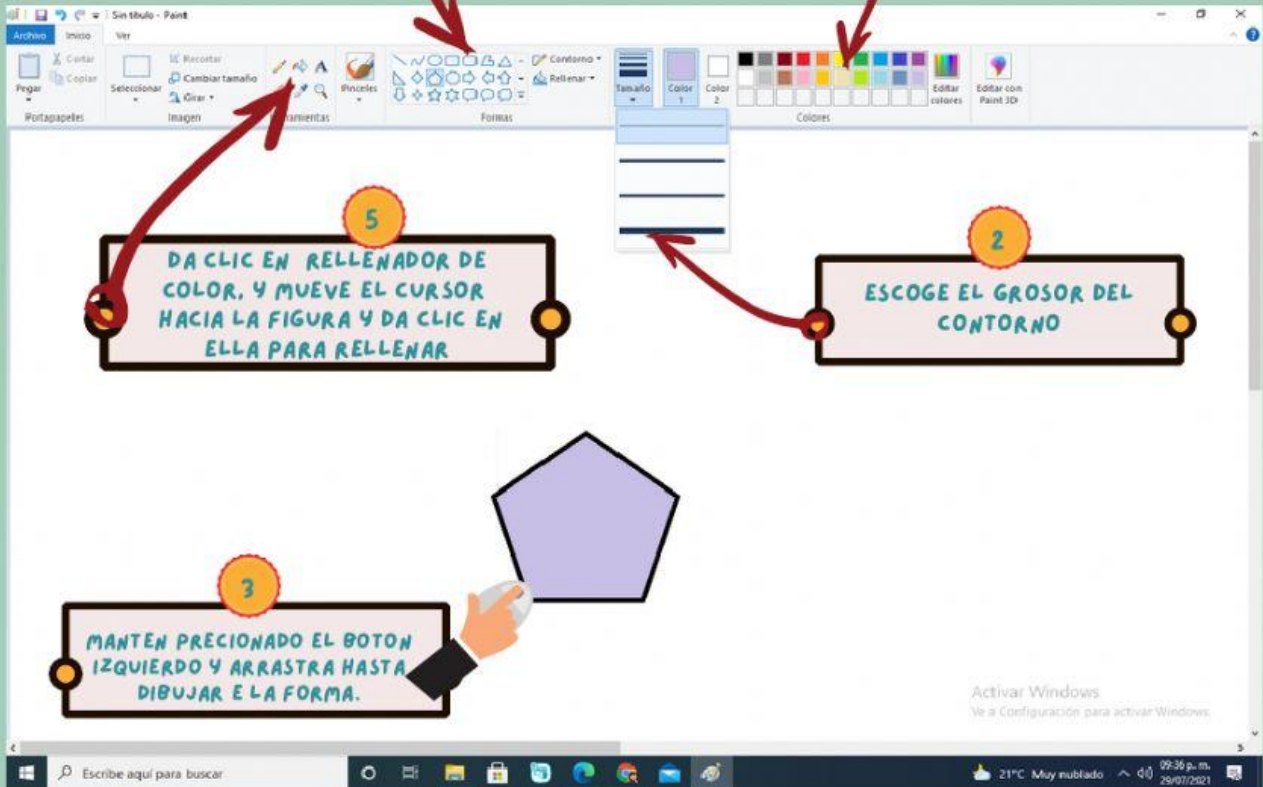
Sin título - Paint

Archivo Inicio Ver

Cortar
Copiar
Pegar
Portapapeles

Seleccionar
Recortar
Cambiar tamaño
Girar
Imagen

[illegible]mientas

Pinceles

Contorno
Rellenar
Formas

Tamaño
Color 1
Color 2
Editar colores
Colores
Editar con Paint 3D

5

DA CLIC EN RELLENADOR DE COLOR, Y MUEVE EL CURSOR HACIA LA FIGURA Y DA CLIC EN ELLA PARA RELLENAR

2

ESCOGE EL GROSOR DEL CONTORNO

3

MANTEN PRECIONADO EL BOTON IZQUIERDO Y ARRASTRA HASTA DIBUJAR E LA FORMA.

Activar Windows
Ve a Configuración para activar Windows.

Escribe aquí para buscar

21°C Muy nublado
09:36 p. m.
29/07/2021